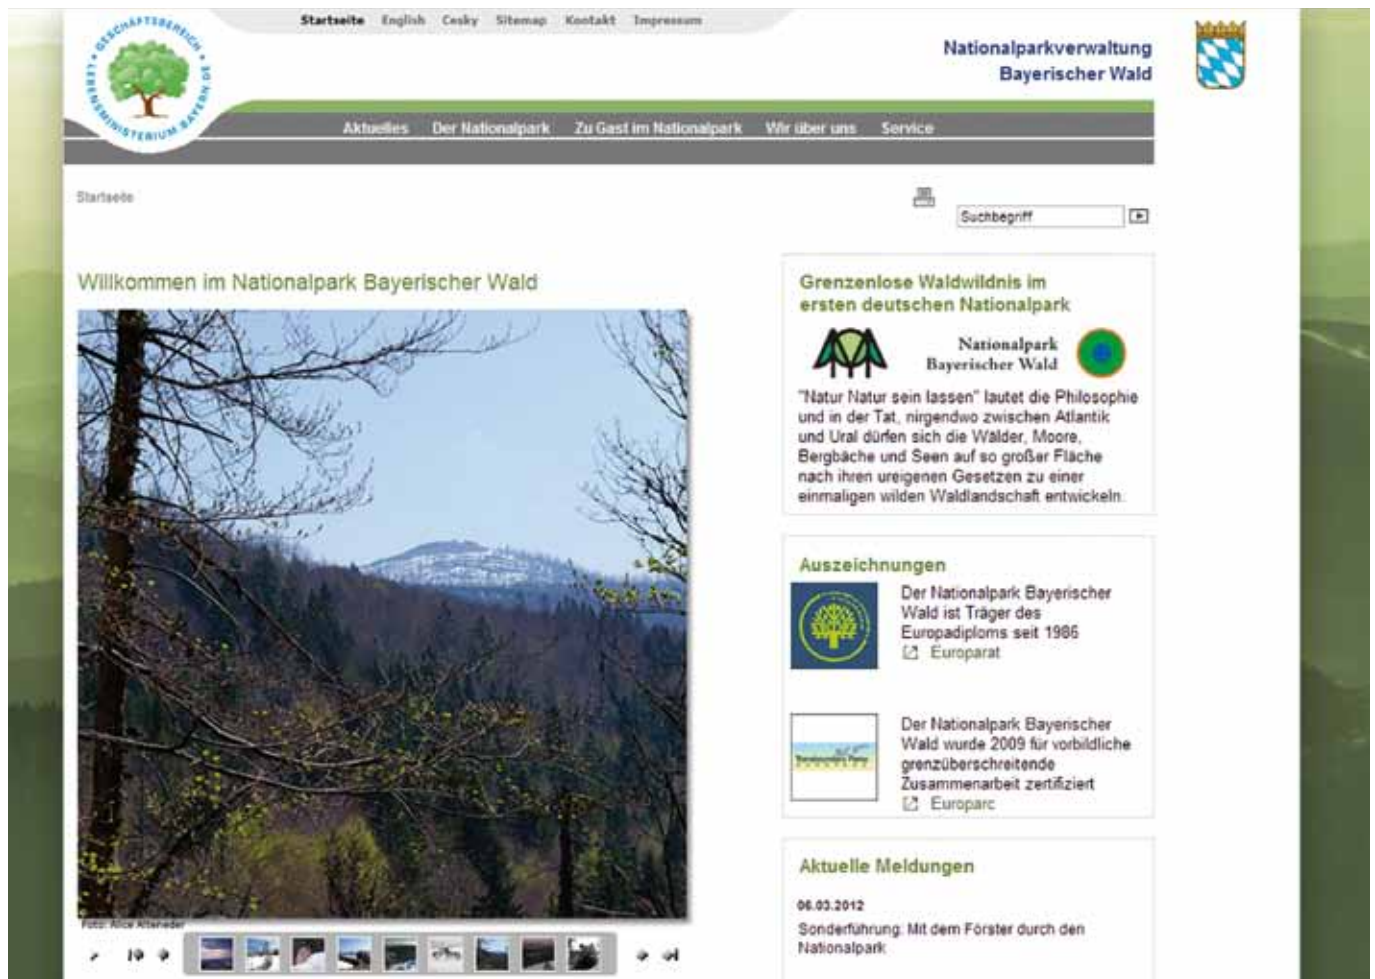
GESCHÄFTSBEREICH LEBENSMINISTERIUM BAYERN.DE

Startseite English Cesky Sitemap Kontakt Impressum

Nationalparkverwaltung Bayerischer Wald

Aktuelles Der Nationalpark Zu Gast im Nationalpark Wir über uns Service

Startseite

Suchbegriff

Willkommen im Nationalpark Bayerischer Wald

Foto: Alice Atteneder

Grenzenlose Waldwildnis im ersten deutschen Nationalpark

Nationalpark Bayerischer Wald

"Natur Natur sein lassen" lautet die Philosophie und in der Tat, nirgendwo zwischen Atlantik und Ural dürfen sich die Wälder, Moore, Bergbäche und Seen auf so großer Fläche nach ihren ureigenen Gesetzen zu einer einmaligen wilden Waldlandschaft entwickeln.

Auszeichnungen

Der Nationalpark Bayerischer Wald ist Träger des Europadiploms seit 1986

Europarat

Der Nationalpark Bayerischer Wald wurde 2009 für vorbildliche grenzüberschreitende Zusammenarbeit zertifiziert

Europarc

Aktuelle Meldungen

06.03.2012

Sonderführung: Mit dem Förster durch den Nationalpark